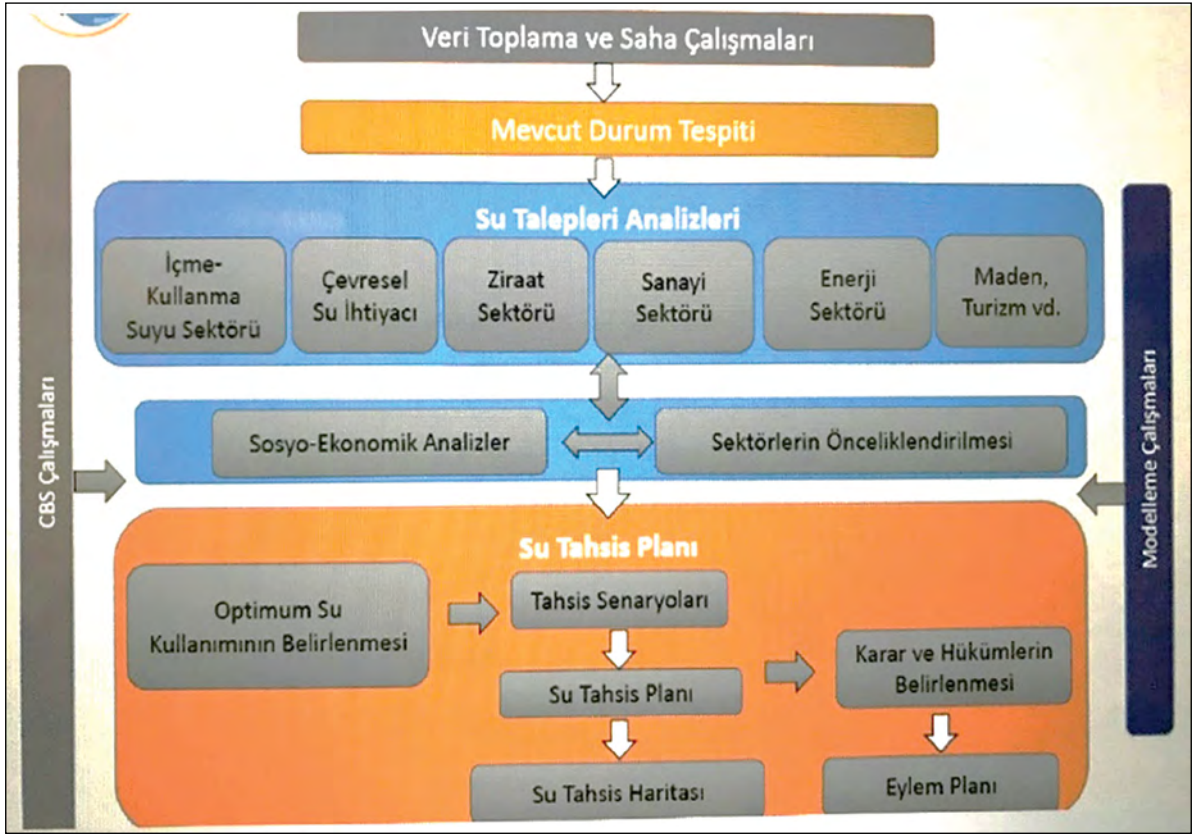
Veri Toplama ve Saha Çalışmaları

Mevcut Durum Tespiti

CBS Çalışmaları

Su Talepleri Analizleri

İçme-Kullanma Suyu Sektörü

Çevresel Su İhtiyacı

Ziraat Sektörü

Sanayi Sektörü

Enerji Sektörü

Maden, Turizm vd.

Modelleme Çalışmaları

Sosyo-Ekonomik Analizler

Sektörlerin Önceliklendirilmesi

Su Tahsis Planı

Optimum Su Kullanımının Belirlenmesi

Tahsis Senaryoları

Su Tahsis Planı

Karar ve Hükümlerin Belirlenmesi

Su Tahsis Haritası

Eylem Planı